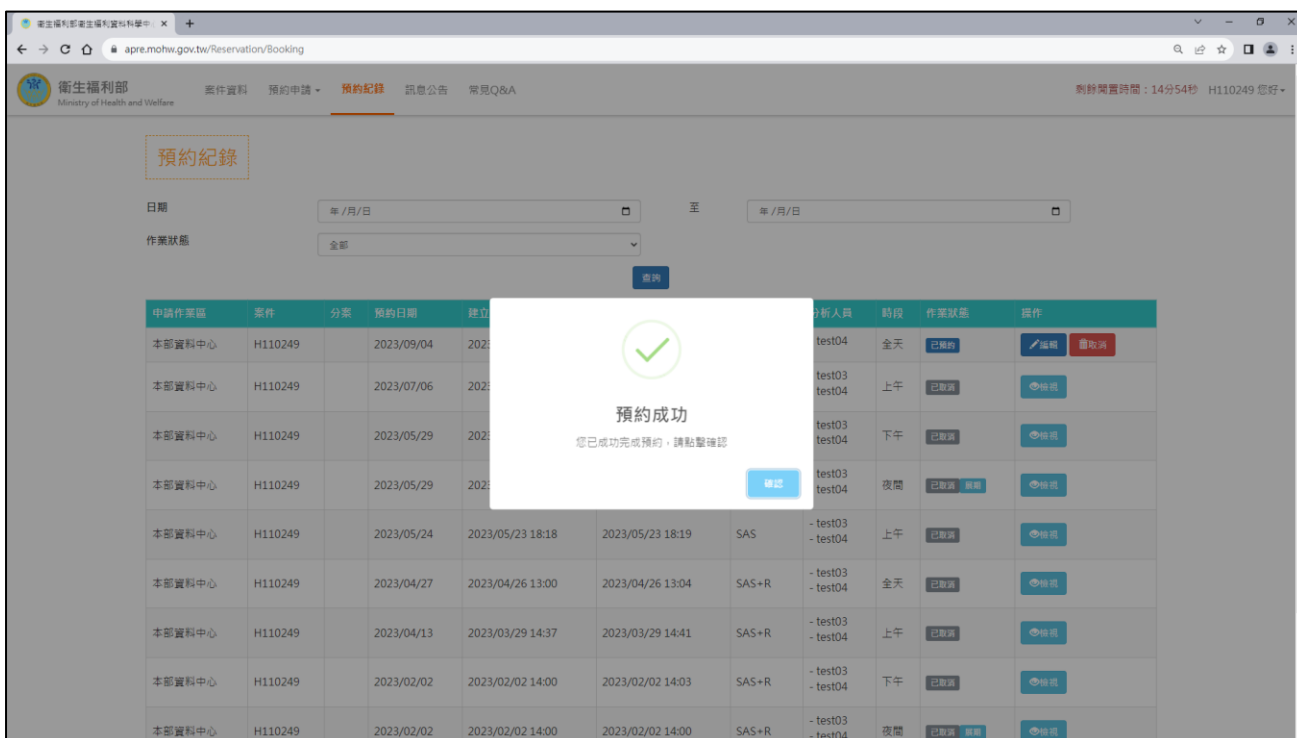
衛生福利部衛生福利資料科學中心 ×

apre.mohw.gov.tw/Reservation/Booking

衛生福利部
Ministry of Health and Welfare

案件資料 預約申請 ▾ 預約紀錄 訊息公告 常見Q&A

剩餘閒置時間：14分54秒 H110249 您好 ▾

預約紀錄

日期 年/月/日 至 年/月/日

作業狀態 全部

查詢

| 申請作業區 | 案件 | 分案 | 預約日期 | 建立 | | | 分析人員 | 時段 | 作業狀態 | 操作 |
|---|---|---|---|---|---|---|---|---|---|---|
| 本部資料中心 | H110249 | | 2023/09/04 | 202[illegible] | | | - test04 | 全天 | 已預約 | 編輯 取消 |
| 本部資料中心 | H110249 | | 2023/07/06 | 202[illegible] | | | - test03 - test04 | 上午 | 已取消 | 檢視 |
| 本部資料中心 | H110249 | | 2023/05/29 | 202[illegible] | | | - test03 - test04 | 下午 | 已取消 | 檢視 |
| 本部資料中心 | H110249 | | 2023/05/29 | 202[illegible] | | | - test03 - test04 | 夜間 | 已取消 展期 | 檢視 |
| 本部資料中心 | H110249 | | 2023/05/24 | 2023/05/23 18:18 | 2023/05/23 18:19 | SAS | - test03 - test04 | 上午 | 已取消 | 檢視 |
| 本部資料中心 | H110249 | | 2023/04/27 | 2023/04/26 13:00 | 2023/04/26 13:04 | SAS+R | - test03 - test04 | 全天 | 已取消 | 檢視 |
| 本部資料中心 | H110249 | | 2023/04/13 | 2023/03/29 14:37 | 2023/03/29 14:41 | SAS+R | - test03 - test04 | 上午 | 已取消 | 檢視 |
| 本部資料中心 | H110249 | | 2023/02/02 | 2023/02/02 14:00 | 2023/02/02 14:03 | SAS+R | - test03 - test04 | 下午 | 已取消 | 檢視 |
| 本部資料中心 | H110249 | | 2023/02/02 | 2023/02/02 14:00 | 2023/02/02 14:00 | SAS+R | - test03 - test04 | 夜間 | 已取消 展期 | 檢視 |

預約成功
您已成功完成預約，請點擊確認
確認